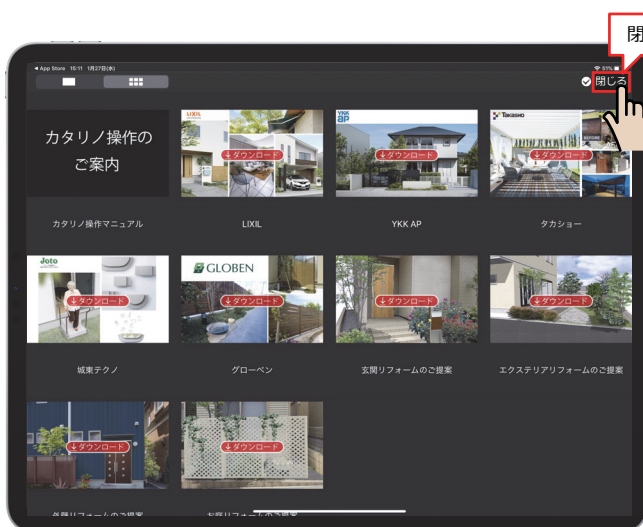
閉

◀ App Store 15:11 1月27日(水)

51%

閉じる

カタリノ操作の
ご案内

カタリノ操作マニュアル

LIXIL

↓ダウンロード

LIXIL

YKK AP

↓ダウンロード

YKK AP

Takasho

↓ダウンロード

タカショー

Joto

↓ダウンロード

城東テクノ

GLOBEN

↓ダウンロード

グローベン

↓ダウンロード

玄関リフォームのご提案

↓ダウンロード

エクステリアリフォームのご提案

↓ダウンロード

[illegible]

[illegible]